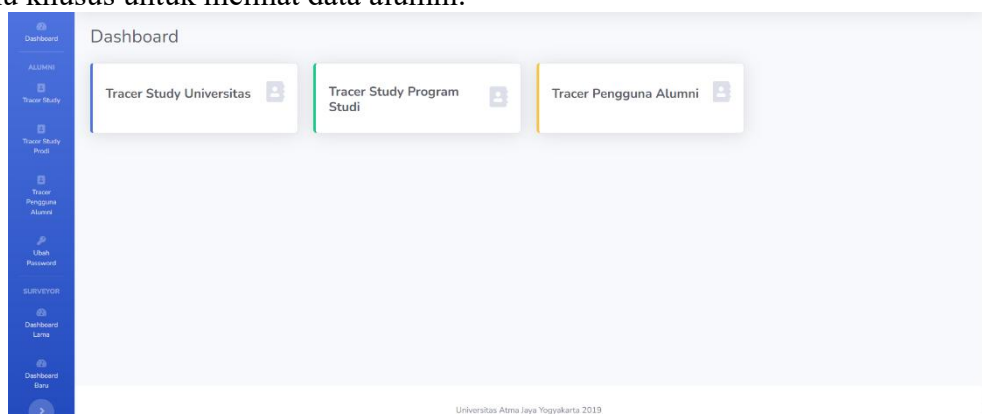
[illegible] khusus untuk melihat data alumni.

Dashboard
ALUMNI
Tracer Study
Tracer Study Prodi
Tracer Pengguna Alumni
Ubah Password
SURVEYOR
Dashboard Lama
Dashboard Baru

Dashboard

Tracer Study Universitas

Tracer Study Program Studi

Tracer Pengguna Alumni

Universitas Atma Jaya Yogyakarta 2019